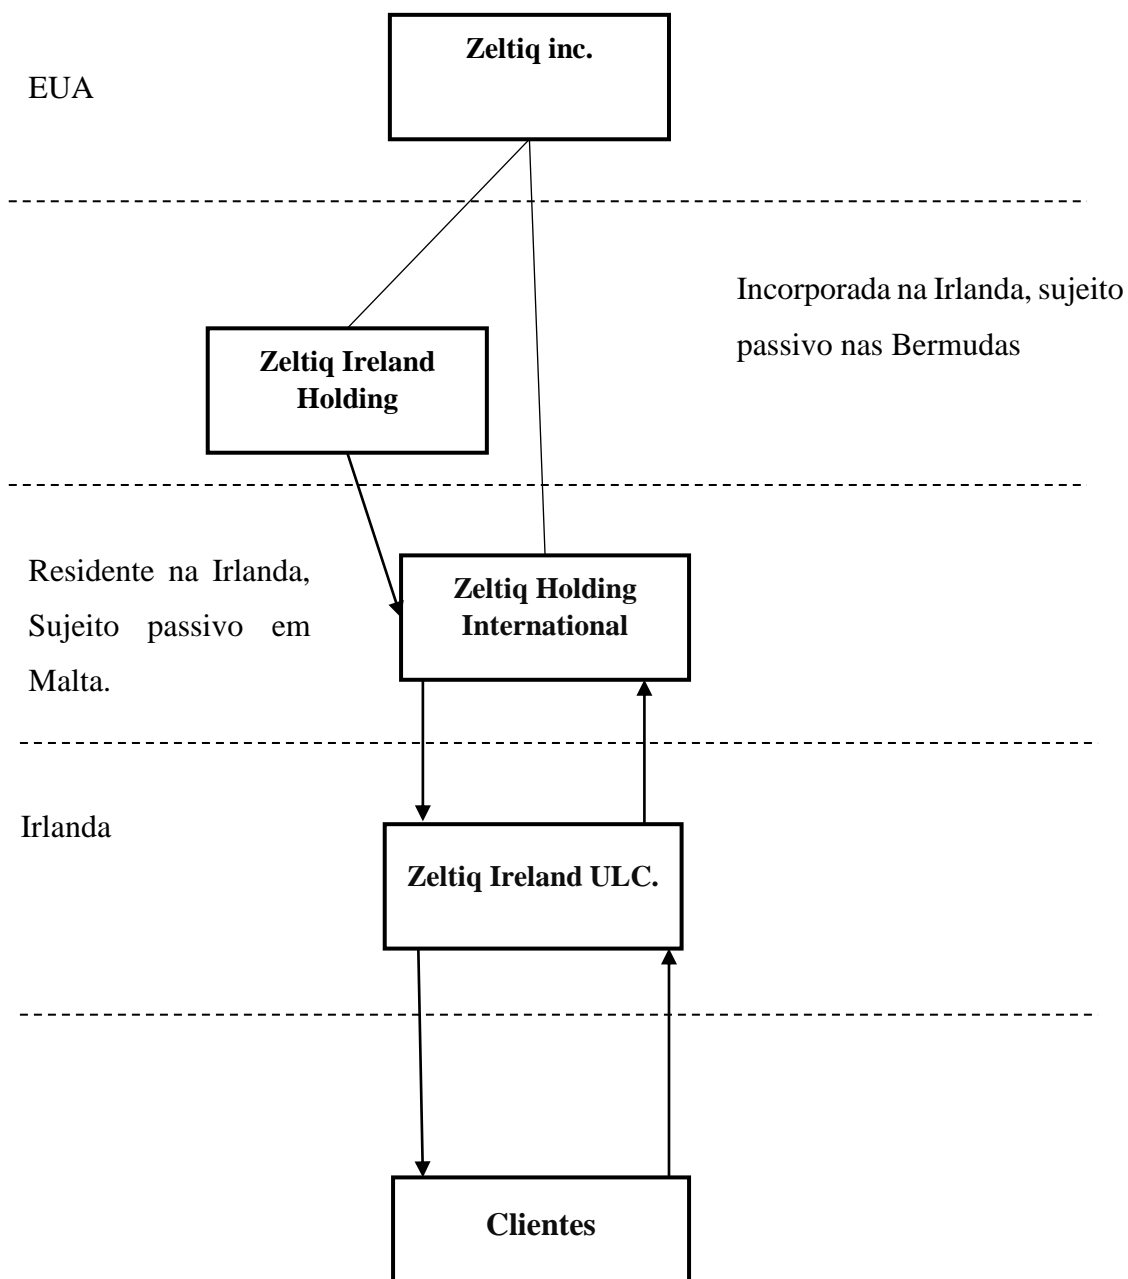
Zeltiq inc.

EUA

Incorporada na Irlanda, sujeito passivo nas Bermudas

Zeltiq Ireland Holding

Residente na Irlanda, Sujeito passivo em Malta.

Zeltiq Holding International

Irlanda

Zeltiq Ireland ULC.

Clientes